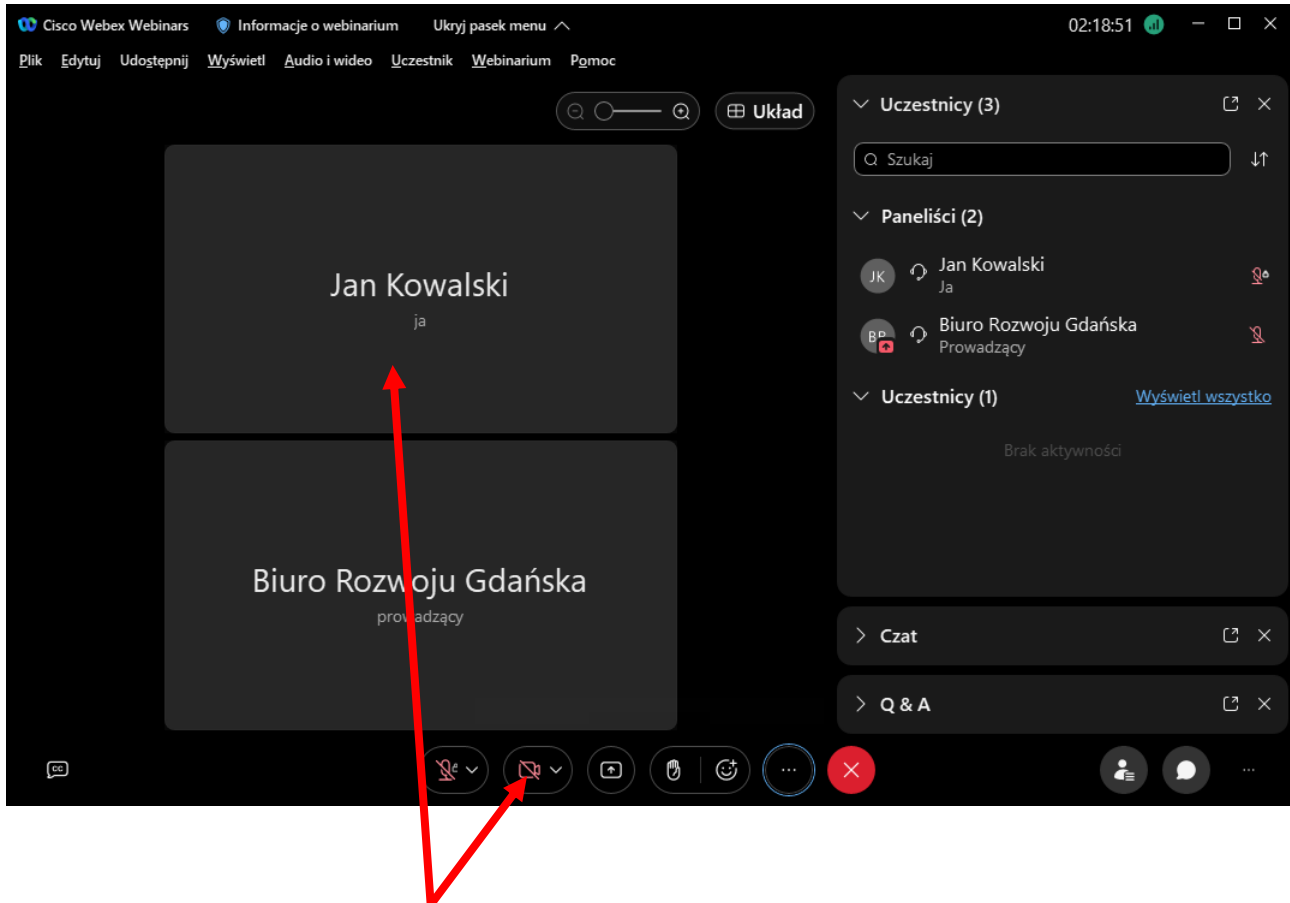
Cisco Webex Webinars   Informacje o webinarium   Ukryj pasek menu   02:18:51

Plik  Edytuj  Udostępnij  Wyświetl  Audio i wideo  Uczestnik  Webinarium  Pomoc

Układ

Jan Kowalski
ja

Biuro Rozwoju Gdańska
prowadzący

Uczestnicy (3)

Szukaj

Paneliści (2)

JK  Jan Kowalski
Ja

BR  Biuro Rozwoju Gdańska
Prowadzący

Uczestnicy (1)   Wyświetl wszystko

Brak aktywności

Czat

Q & A

CC